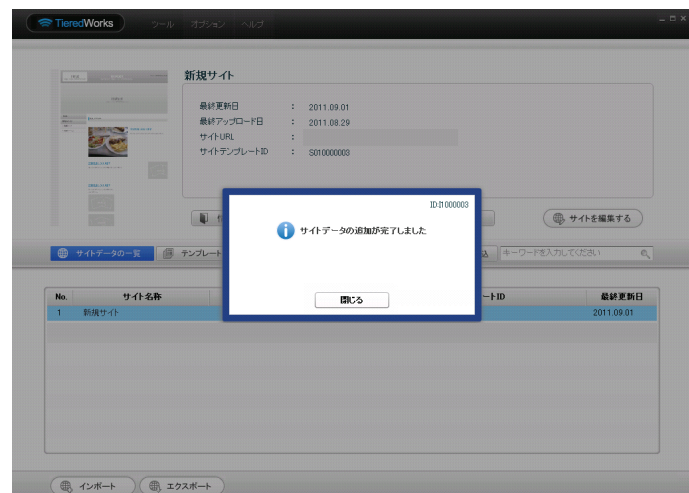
TieredWorks ツール オプション ヘルプ

新規サイト

最終更新日 : 2011.09.01
最終アップロード日 : 2011.08.29
サイトURL :
サイトテンプレートID : S010000003

サイトを編集する

サイトデータの一覧 テンプレート

キーワードを入力してください

| No. | サイト名称 | ートID | 最終更新日 |
|---|---|---|---|
| 1 | 新規サイト | | 2011.09.01 |

ID:I1000003

サイトデータの追加が完了しました

閉じる

インポート エクスポート